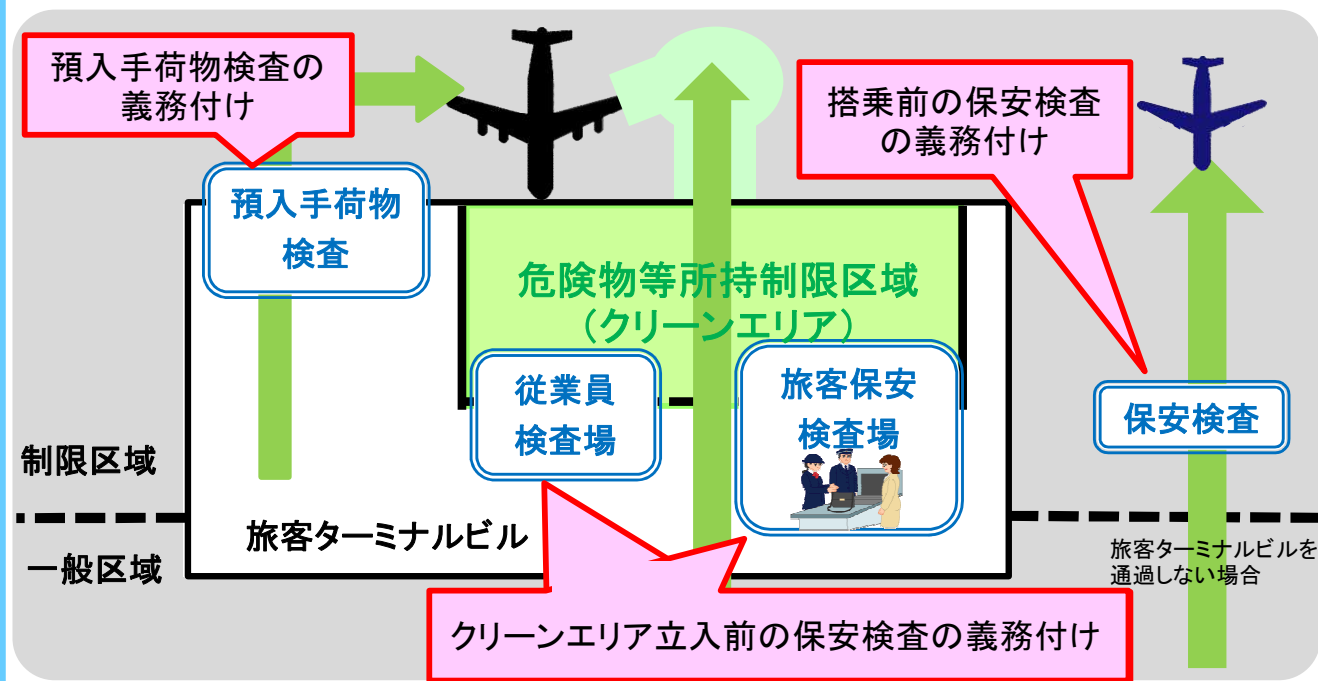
預入手荷物検査の義務付け

搭乗前の保安検査の義務付け

預入手荷物検査

危険物等所持制限区域
（クリーンエリア）

従業員検査場

旅客保安検査場

保安検査

制限区域

旅客ターミナルビル

一般区域

旅客ターミナルビルを通過しない場合

クリーンエリア立入前の保安検査の義務付け